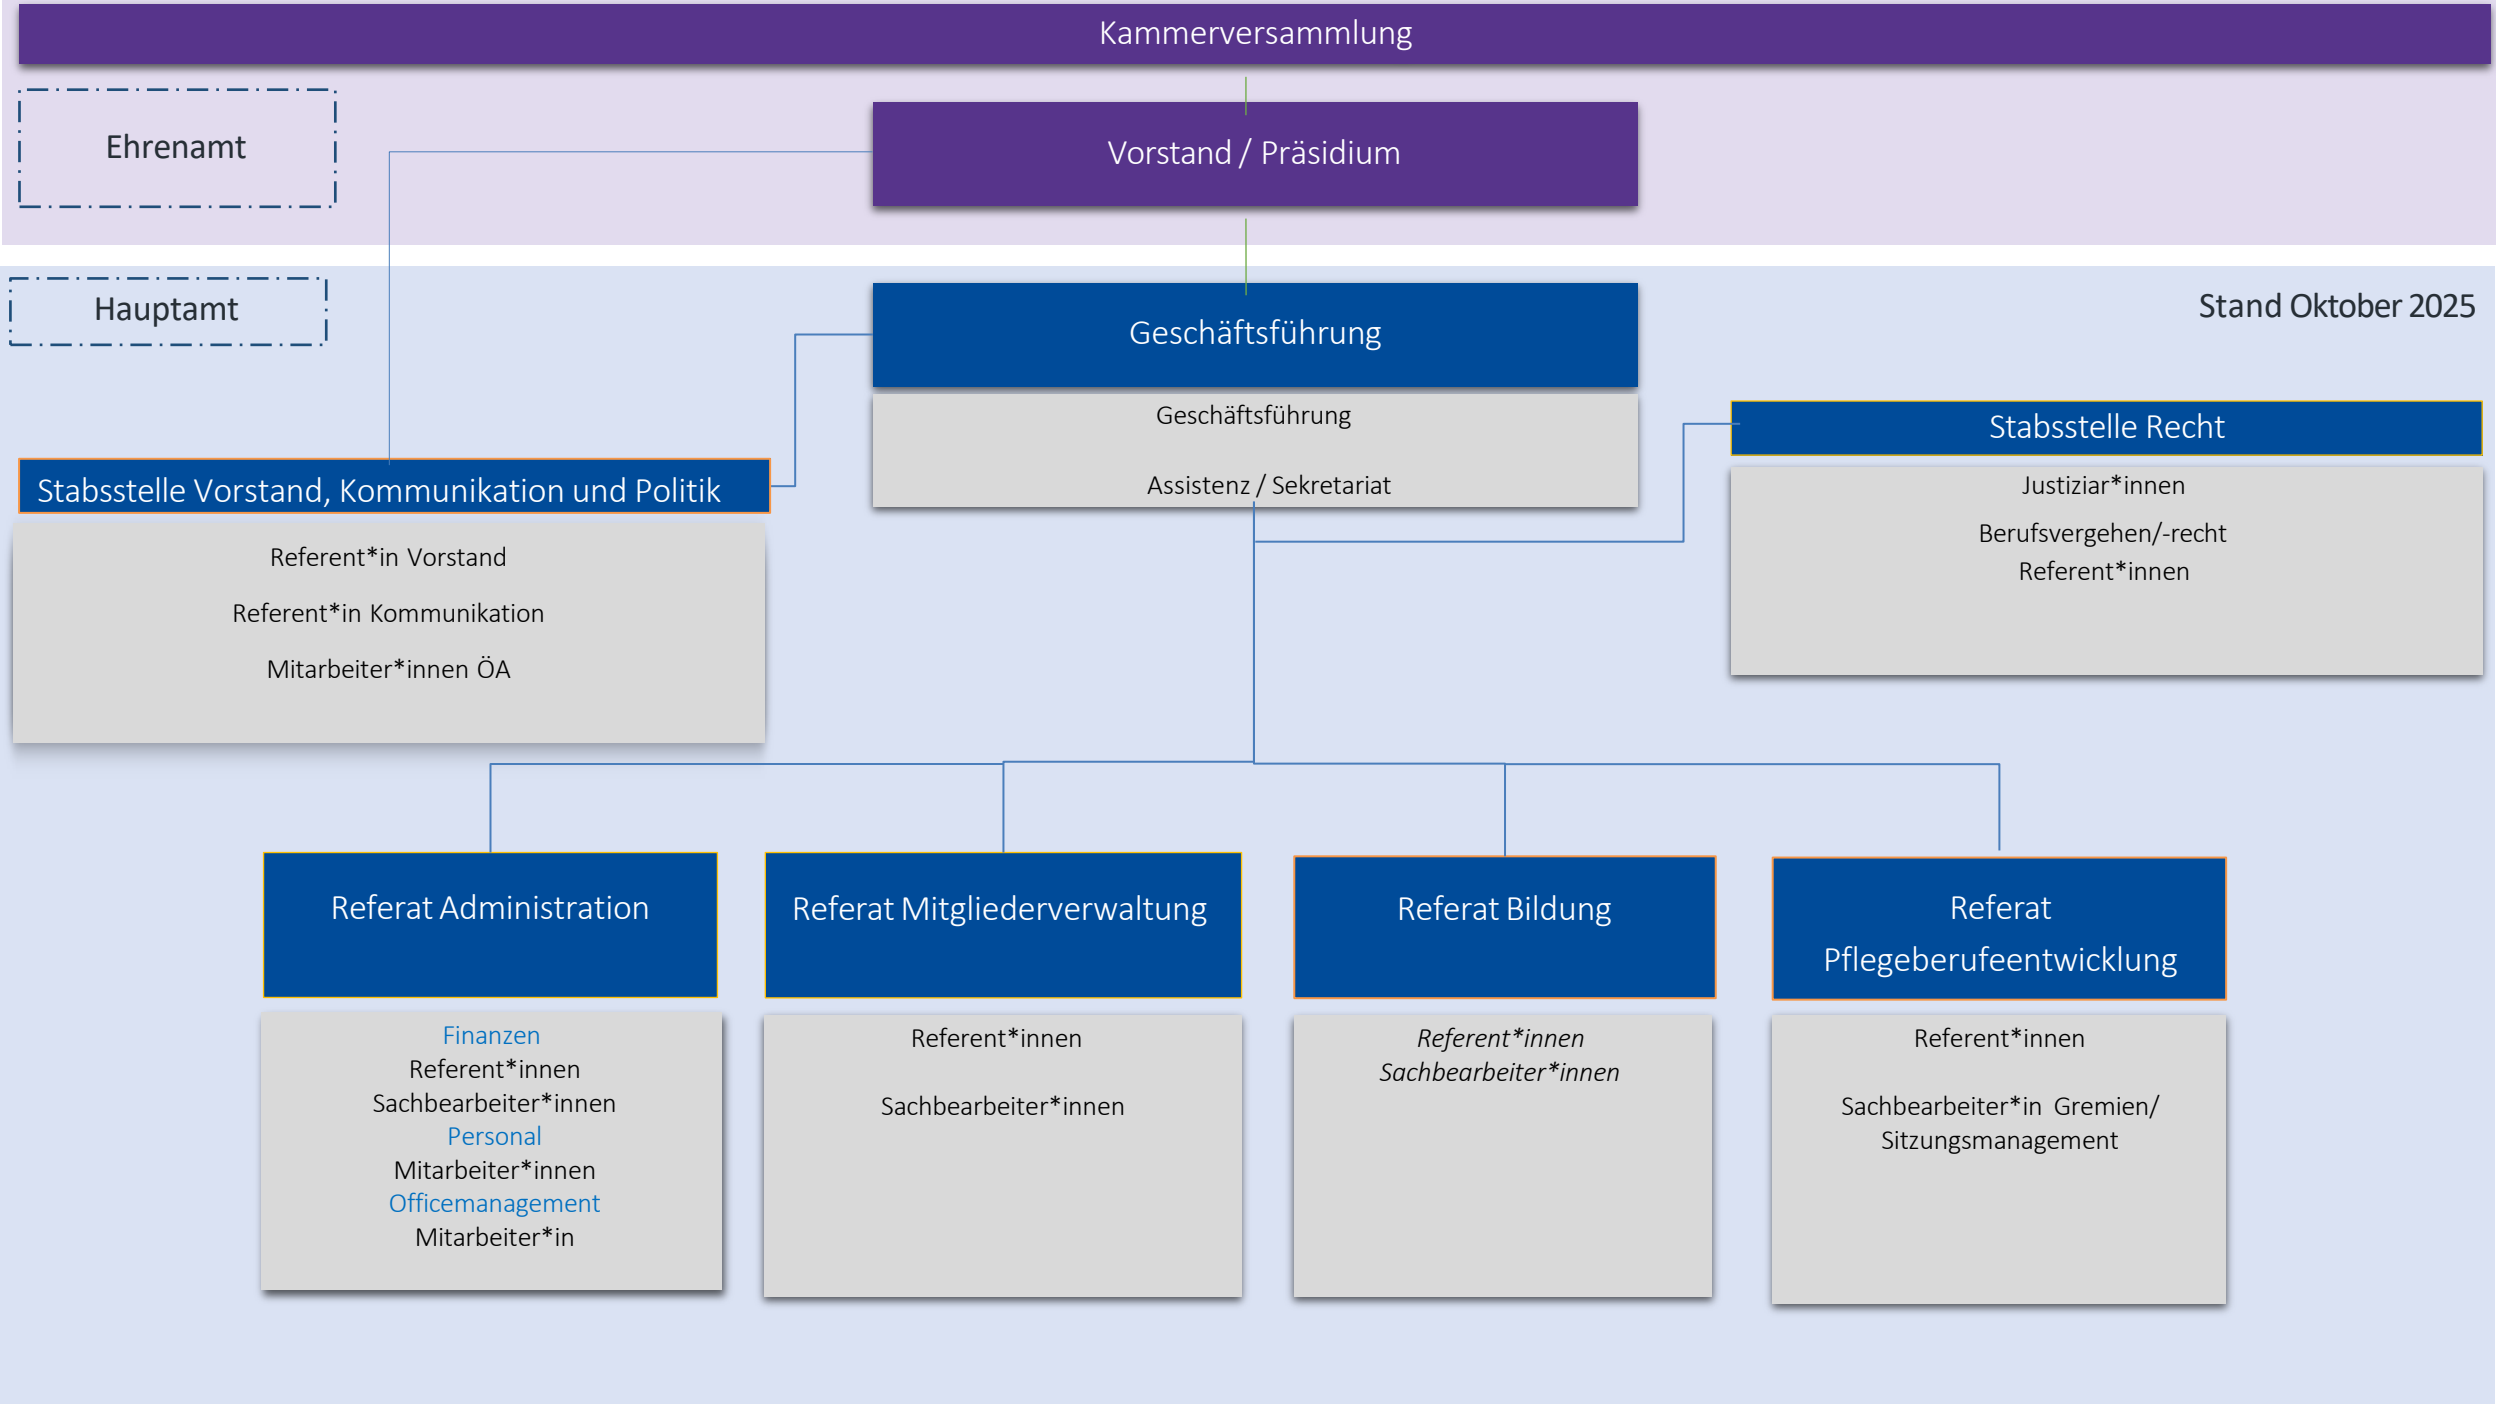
Kammerversammlung

Ehrenamt

Vorstand / Präsidium

Hauptamt

Stand Oktober 2025

Geschäftsführung

Geschäftsführung

Assistenz / Sekretariat

Stabsstelle Recht

Justiziar*innen

Berufsvergehen/-recht
Referent*innen

Stabsstelle Vorstand, Kommunikation und Politik

Referent*in Vorstand

Referent*in Kommunikation

Mitarbeiter*innen ÖA

Referat Administration

Finanzen
Referent*innen
Sachbearbeiter*innen
Personal
Mitarbeiter*innen
Officemanagement
Mitarbeiter*in

Referat Mitgliederverwaltung

Referent*innen

Sachbearbeiter*innen

Referat Bildung

Referent*innen
Sachbearbeiter*innen

Referat Pflegeberufeentwicklung

Referent*innen

Sachbearbeiter*in Gremien/ Sitzungsmanagement